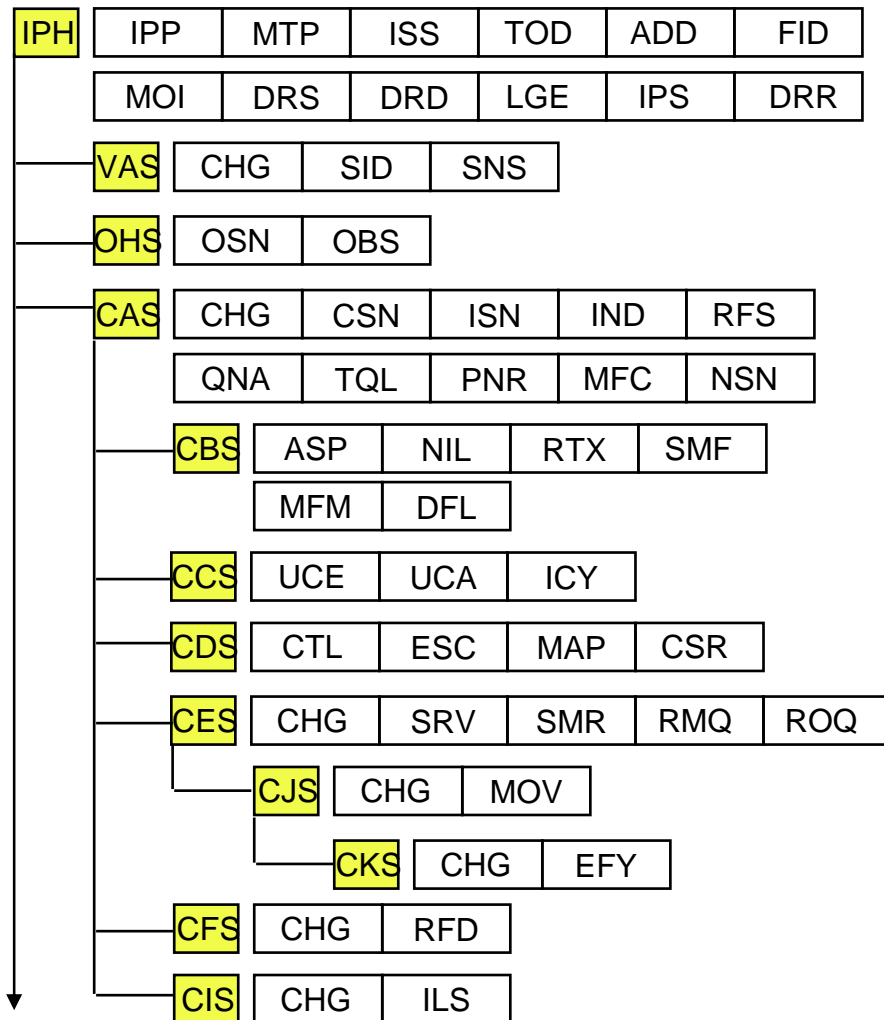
IPH
| IPP | MTP | ISS | TOD | ADD | FID |
|---|---|---|---|---|---|
| MOI | DRS | DRD | LGE | IPS | DRR |

VAS
| CHG | SID | SNS |
|---|---|---|

OHS
| OSN | OBS |
|---|---|

CAS
| CHG | CSN | ISN | IND | RFS |
|---|---|---|---|---|
| QNA | TQL | PNR | MFC | NSN |

CBS
| ASP | NIL | RTX | SMF |
|---|---|---|---|
| MFM | DFL | | |

CCS
| UCE | UCA | ICY |
|---|---|---|

CDS
| CTL | ESC | MAP | CSR |
|---|---|---|---|

CES
| CHG | SRV | SMR | RMQ | ROQ |
|---|---|---|---|---|

CJS
| CHG | MOV |
|---|---|

CKS
| CHG | EFY |
|---|---|

CFS
| CHG | RFD |
|---|---|

CIS
| CHG | ILS |
|---|---|